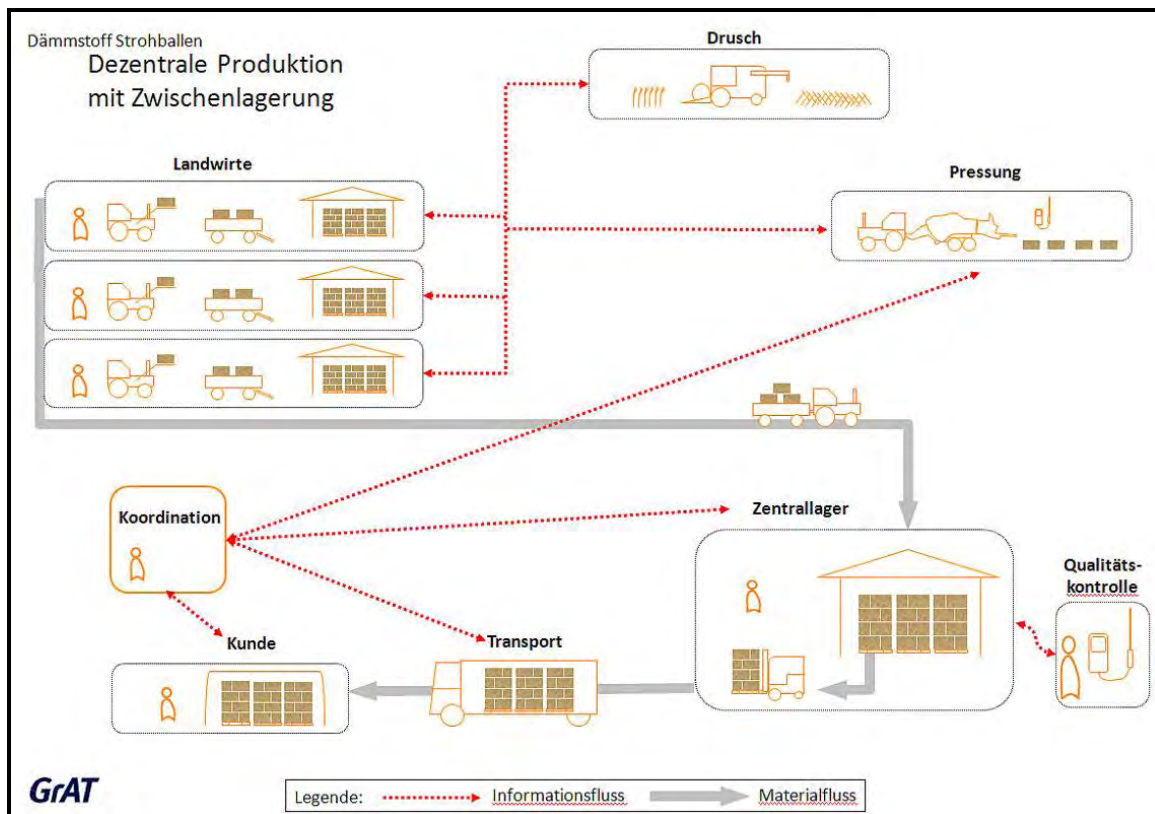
Dämmstoff Strohballen

Dezentrale Produktion mit Zwischenlagerung

Drusch

Landwirte

Pressung

Koordination

Zentrallager

Qualitätskontrolle

Kunde

Transport

GrAT

Legende: Informationsfluss Materialfluss